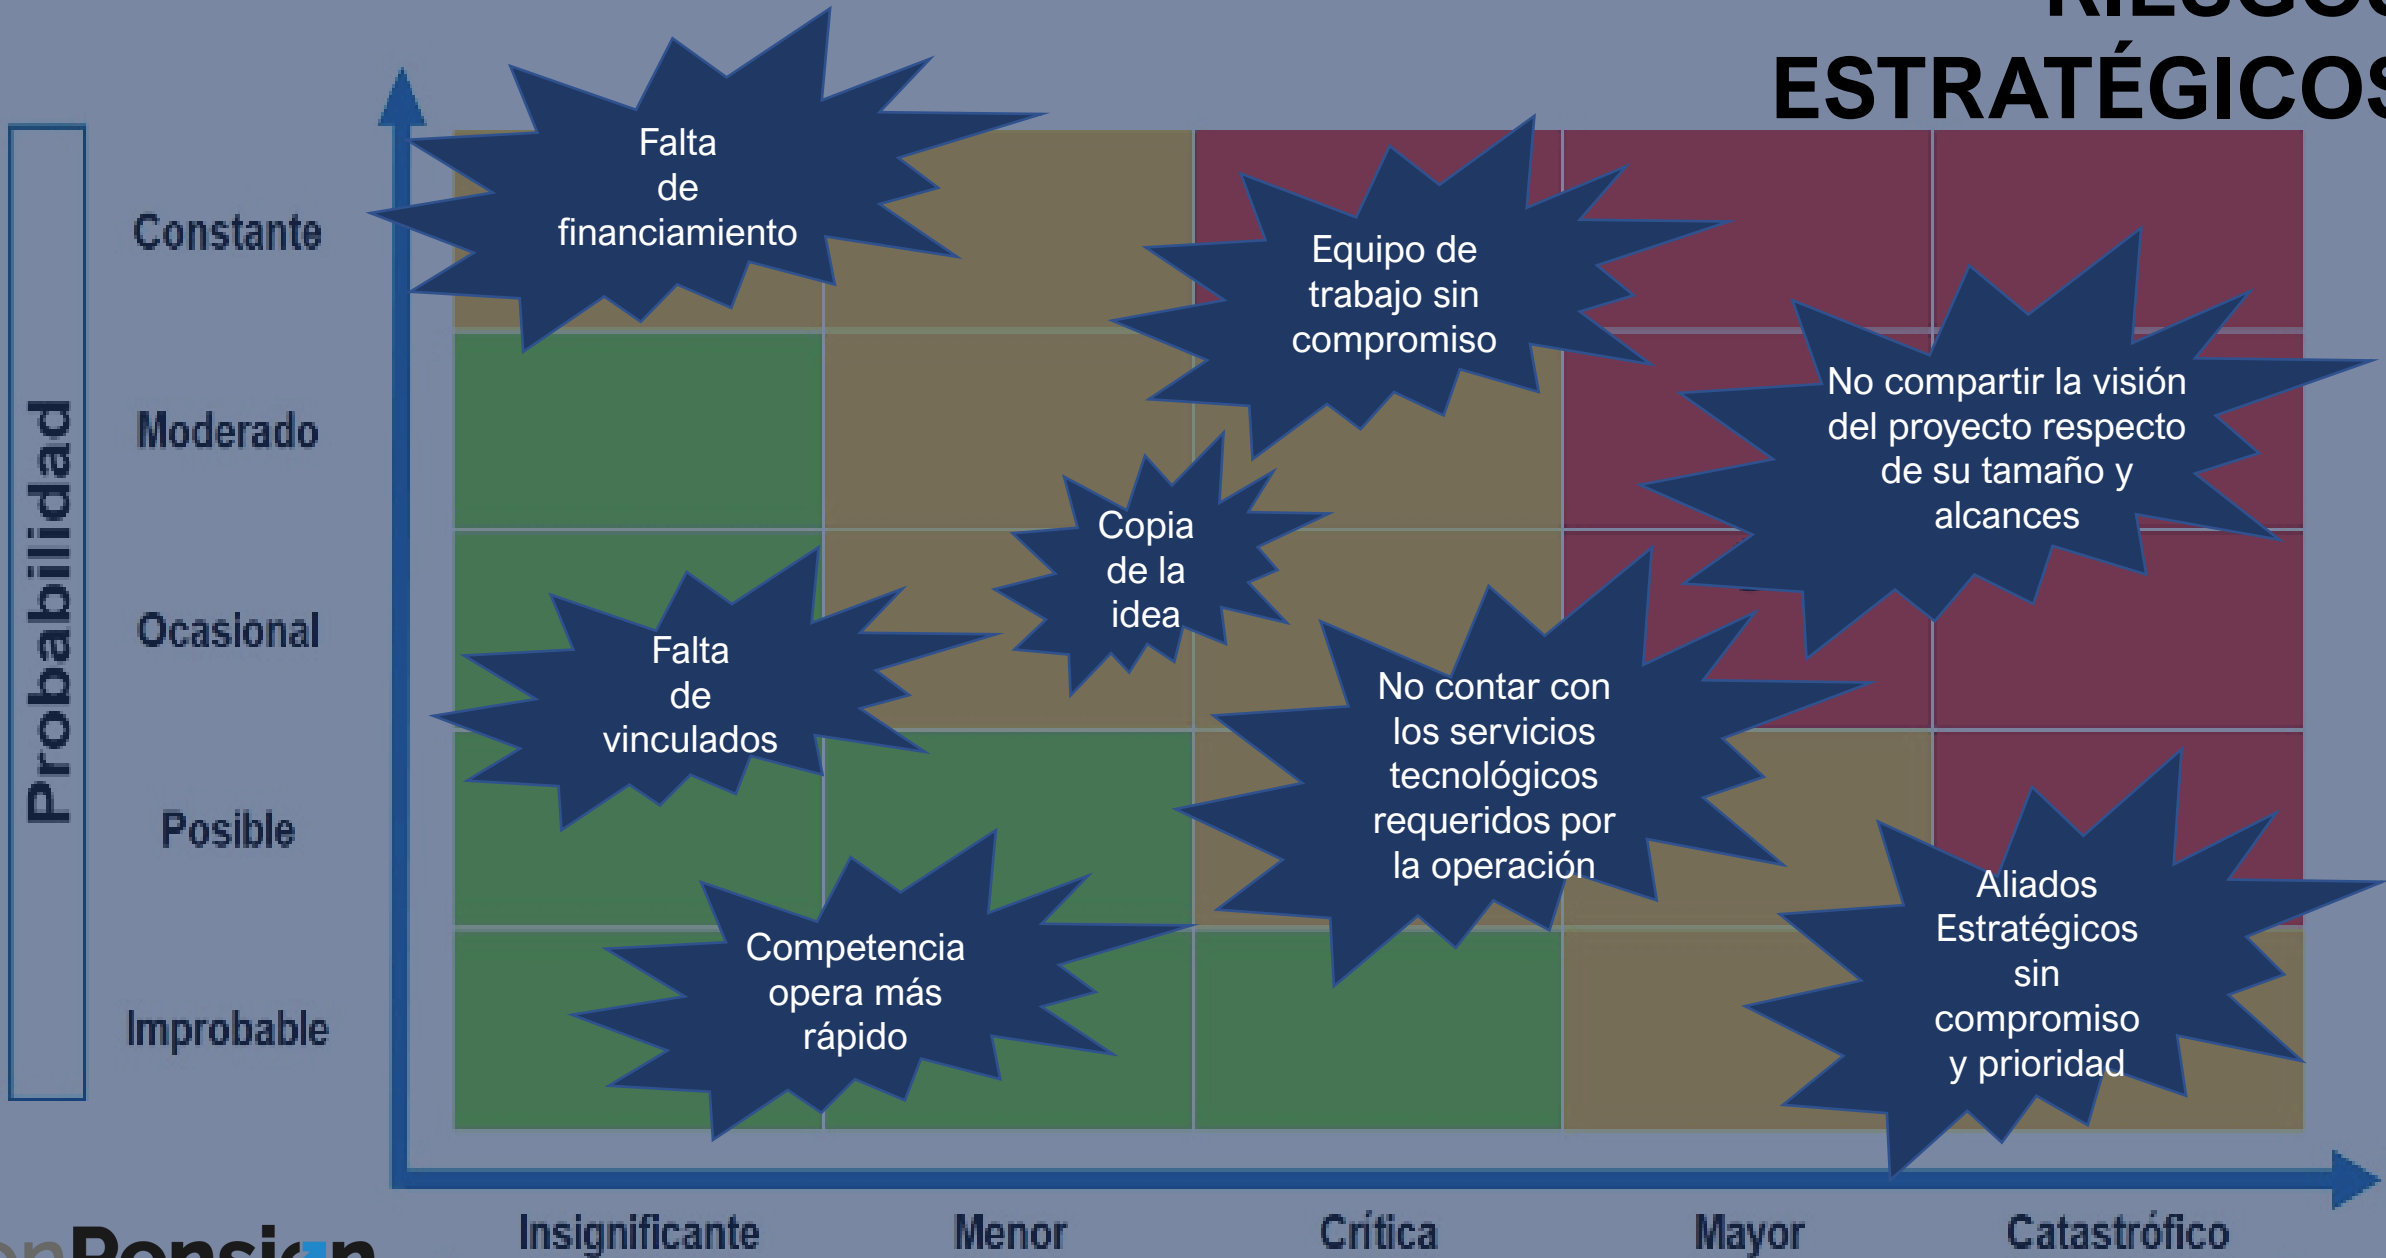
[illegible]
ESTRATÉGICOS

Probabilidad

Constante

Moderado

Ocasional

Posible

Improbable

Falta de financiamiento

Equipo de trabajo sin compromiso

No compartir la visión del proyecto respecto de su tamaño y alcances

Copia de la idea

Falta de vinculados

No contar con los servicios tecnológicos requeridos por la operación

Aliados Estratégicos sin compromiso y prioridad

Competencia opera más rápido

Insignificante

Menor

Crítica

Mayor

Catastrófico

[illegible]